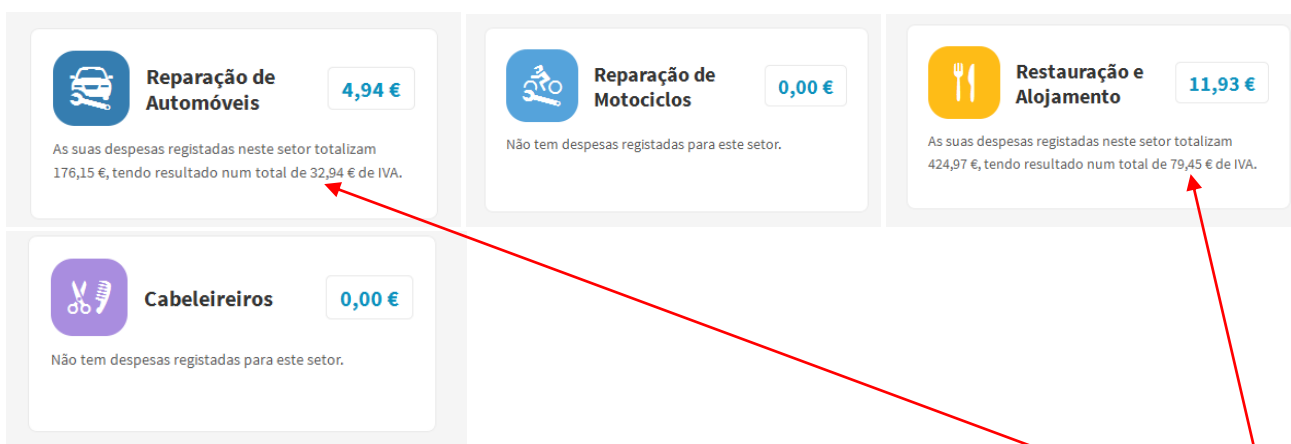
Reparação de Automóveis

4,94 €

As suas despesas registadas neste setor totalizam 176,15 €, tendo resultado num total de 32,94 € de IVA.

Reparação de Motociclos

0,00 €

Não tem despesas registadas para este setor.

Restauração e Alojamento

11,93 €

As suas despesas registadas neste setor totalizam 424,97 €, tendo resultado num total de 79,45 € de IVA.

Cabeleireiros

0,00 €

Não tem despesas registadas para este setor.